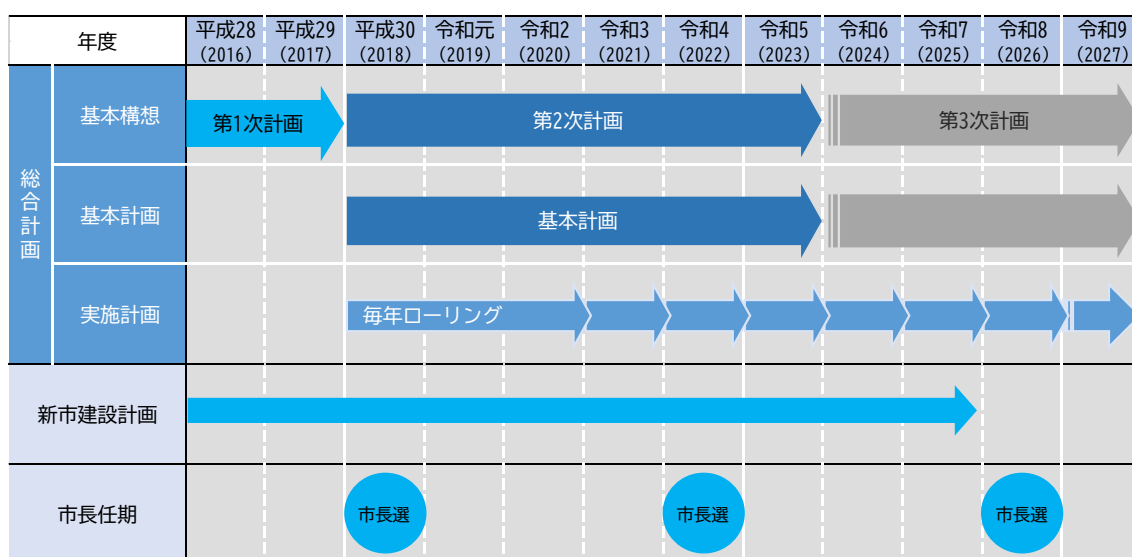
| 年度 | | 平成28 (2016) | 平成29 (2017) | 平成30 (2018) | 令和元 (2019) | 令和2 (2020) | 令和3 (2021) | 令和4 (2022) | 令和5 (2023) | 令和6 (2024) | 令和7 (2025) | 令和8 (2026) | 令和9 (2027) |
|---|---|---|---|---|---|---|---|---|---|---|---|---|---|
| 総合計画 | 基本構想 | 第1次計画 | | 第2次計画 | | | | | | 第3次計画 | | | |
| | 基本計画 | | | 基本計画 | | | | | | | | | |
| | 実施計画 | | | 毎年ローリング | | | | | | | | | |
| 新市建設計画 | | | | | | | | | | | | | |
| 市長任期 | | | | 市長選 | | | | 市長選 | | | | 市長選 | |